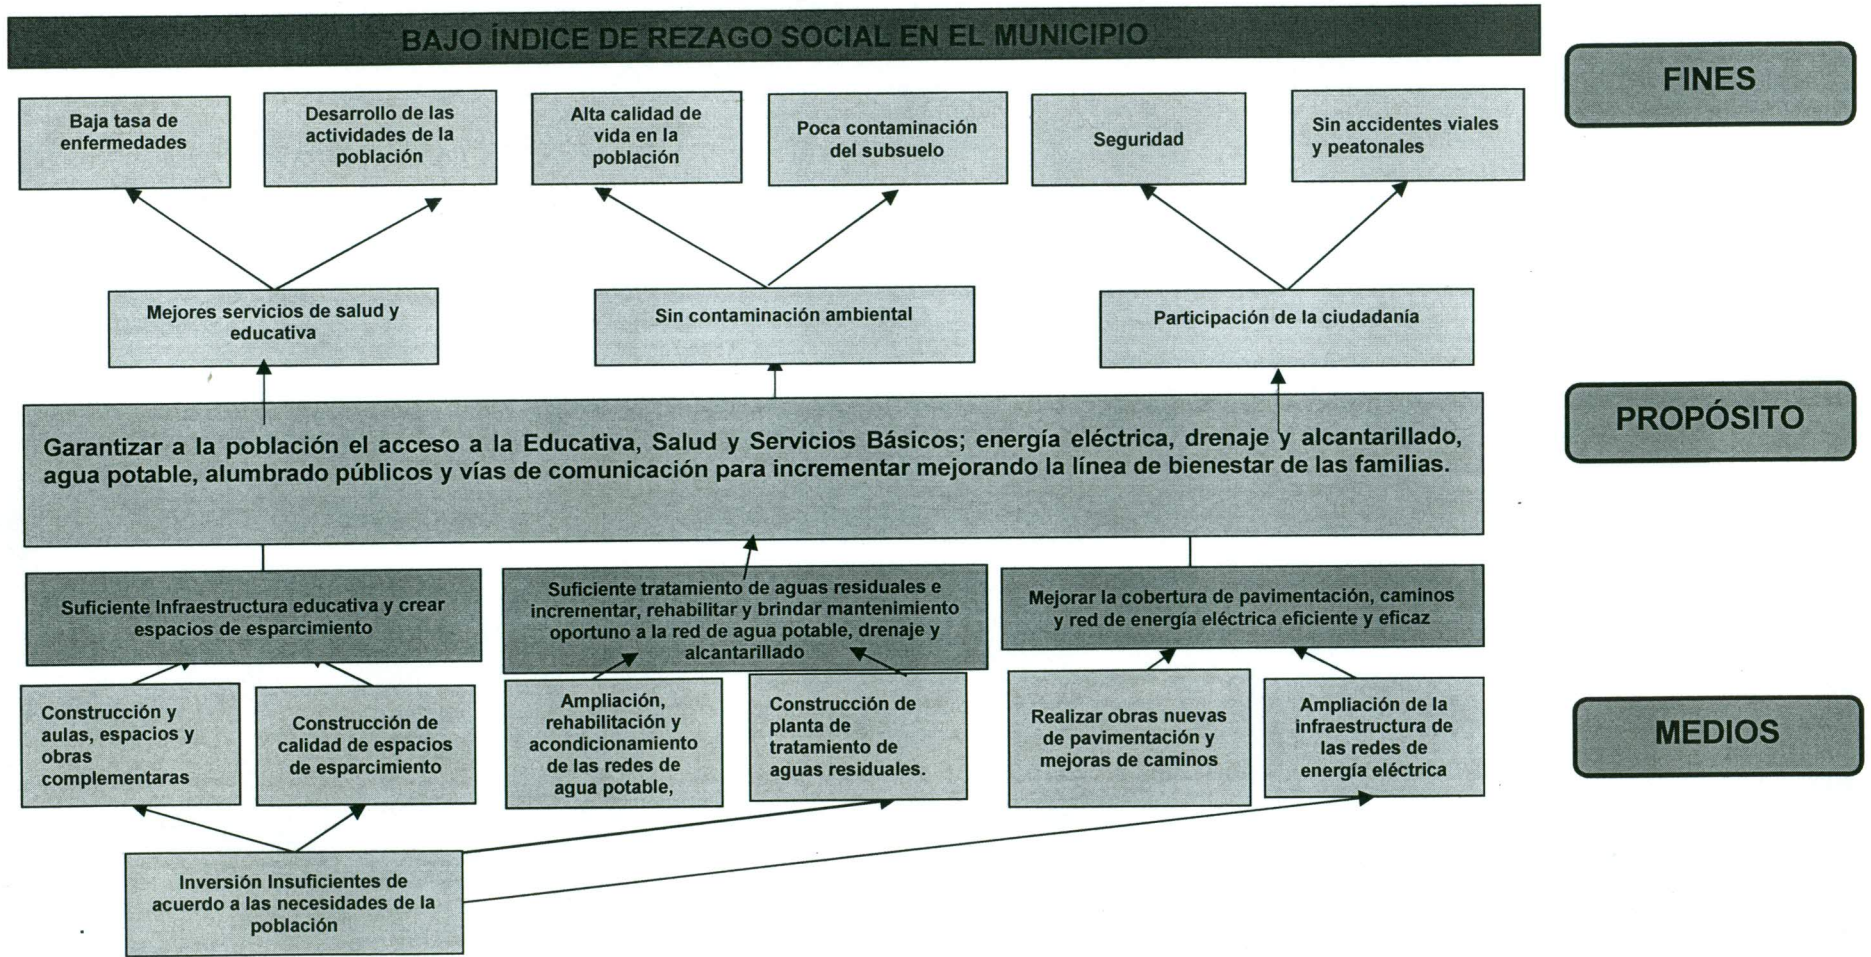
BAJO ÍNDICE DE REZAGO SOCIAL EN EL MUNICIPIO

FINES

Baja tasa de enfermedades

Desarrollo de las actividades de la población

Alta calidad de vida en la población

Poca contaminación del subsuelo

Seguridad

Sin accidentes viales y peatonales

Mejores servicios de salud y educativa

Sin contaminación ambiental

Participación de la ciudadanía

PROPÓSITO

Garantizar a la población el acceso a la Educativa, Salud y Servicios Básicos; energía eléctrica, drenaje y alcantarillado, agua potable, alumbrado públicos y vías de comunicación para incrementar mejorando la línea de bienestar de las familias.

Suficiente Infraestructura educativa y crear espacios de esparcimiento

Suficiente tratamiento de aguas residuales e incrementar, rehabilitar y brindar mantenimiento oportuno a la red de agua potable, drenaje y alcantarillado

Mejorar la cobertura de pavimentación, caminos y red de energía eléctrica eficiente y eficaz

MEDIOS

Construcción y aulas, espacios y obras complementaras

Construcción de calidad de espacios de esparcimiento

Ampliación, rehabilitación y acondicionamiento de las redes de agua potable,

Construcción de planta de tratamiento de aguas residuales.

Realizar obras nuevas de pavimentación y mejoras de caminos

Ampliación de la infraestructura de las redes de energía eléctrica

Inversión Insuficientes de acuerdo a las necesidades de la población